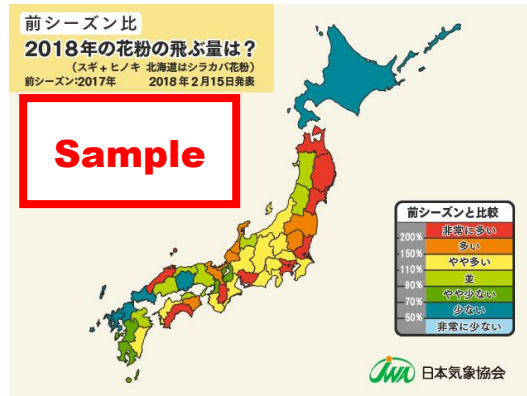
前シーズン比
2018年の花粉の飛ぶ量は？
（スギ＋ヒノキ 北海道はシラカバ花粉）
前シーズン:2017年 2018年2月15日発表

Sample

前シーズンと比較
200%
非常に多い
150%
多い
110%
やや多い
90%
並
70%
やや少ない
50%
少ない
非常に少ない

JWA 日本気象協会